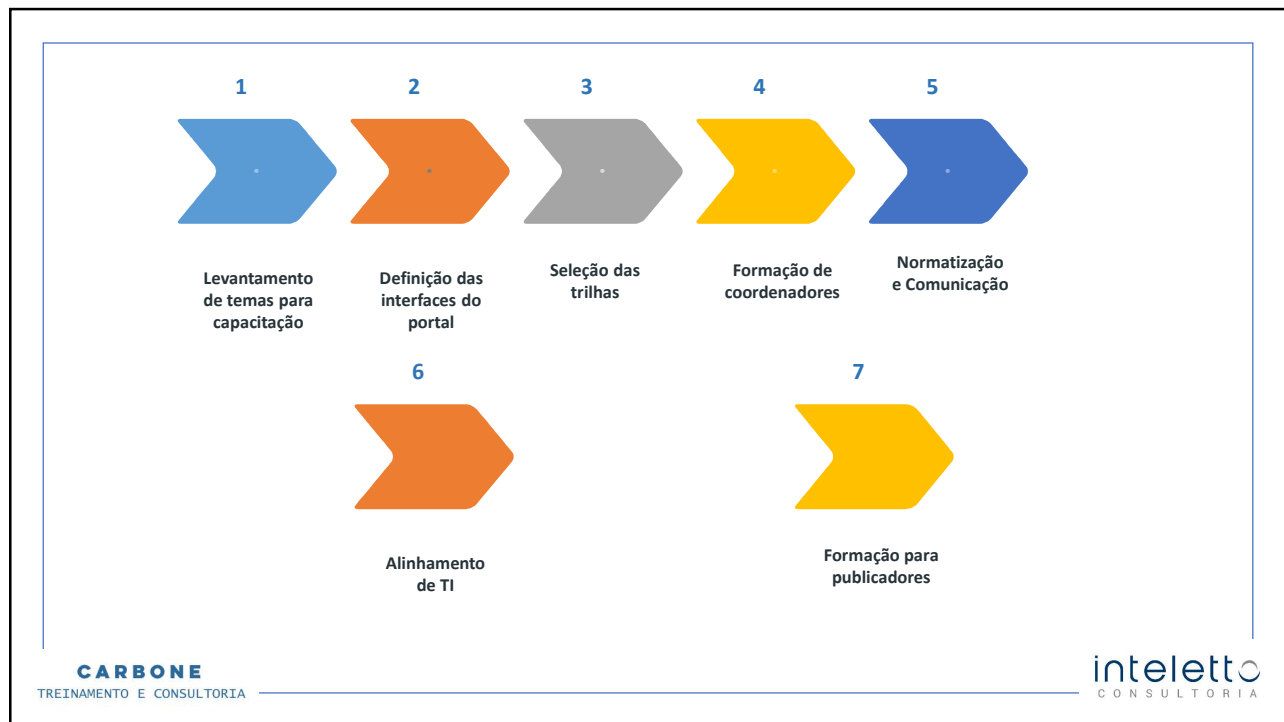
1

Levantamento de temas para capacitação

2

Definição das interfaces do portal

3

Seleção das trilhas

4

Formação de coordenadores

5

Normatização e Comunicação

6

Alinhamento de TI

7

Formação para publicadores

CARBONE
TREINAMENTO E CONSULTORIA

inteletto
CONSULTORIA